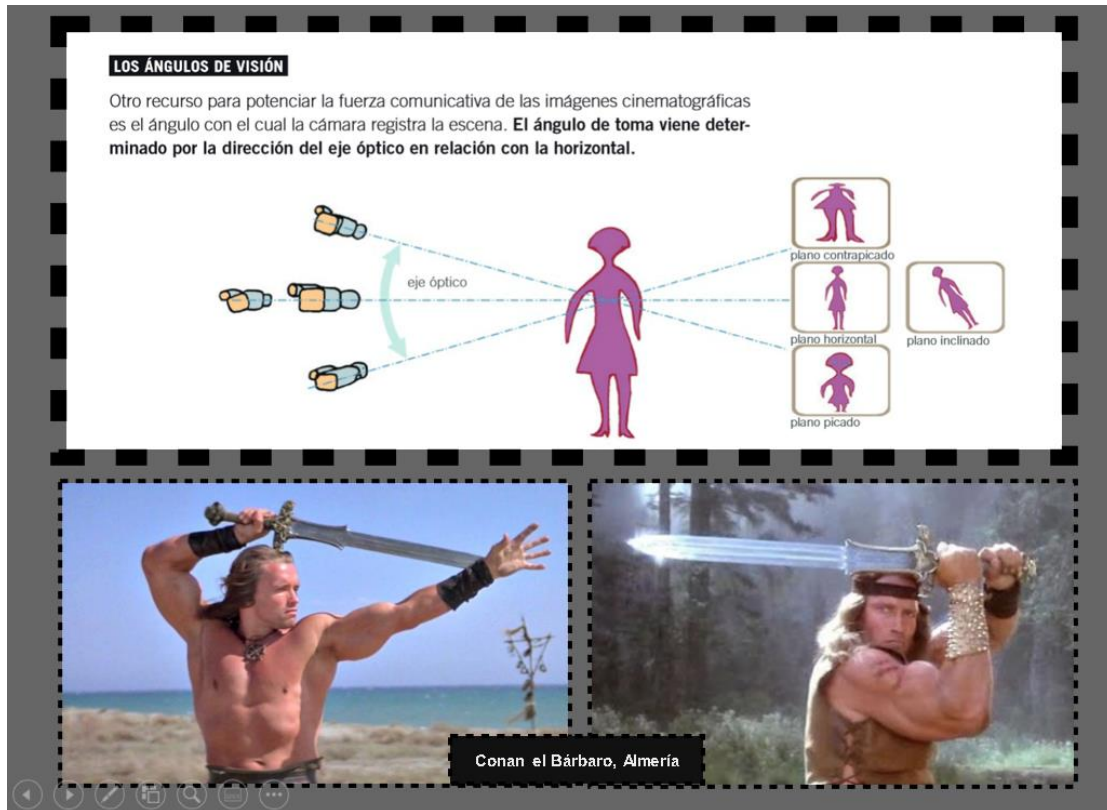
LOS ÁNGULOS DE VISIÓN

Otro recurso para potenciar la fuerza comunicativa de las imágenes cinematográficas es el ángulo con el cual la cámara registra la escena. **El ángulo de toma viene determinado por la dirección del eje óptico en relación con la horizontal.**

eje óptico

plano contrapicado

plano horizontal

plano inclinado

plano picado

Conan el Bárbaro, Almería